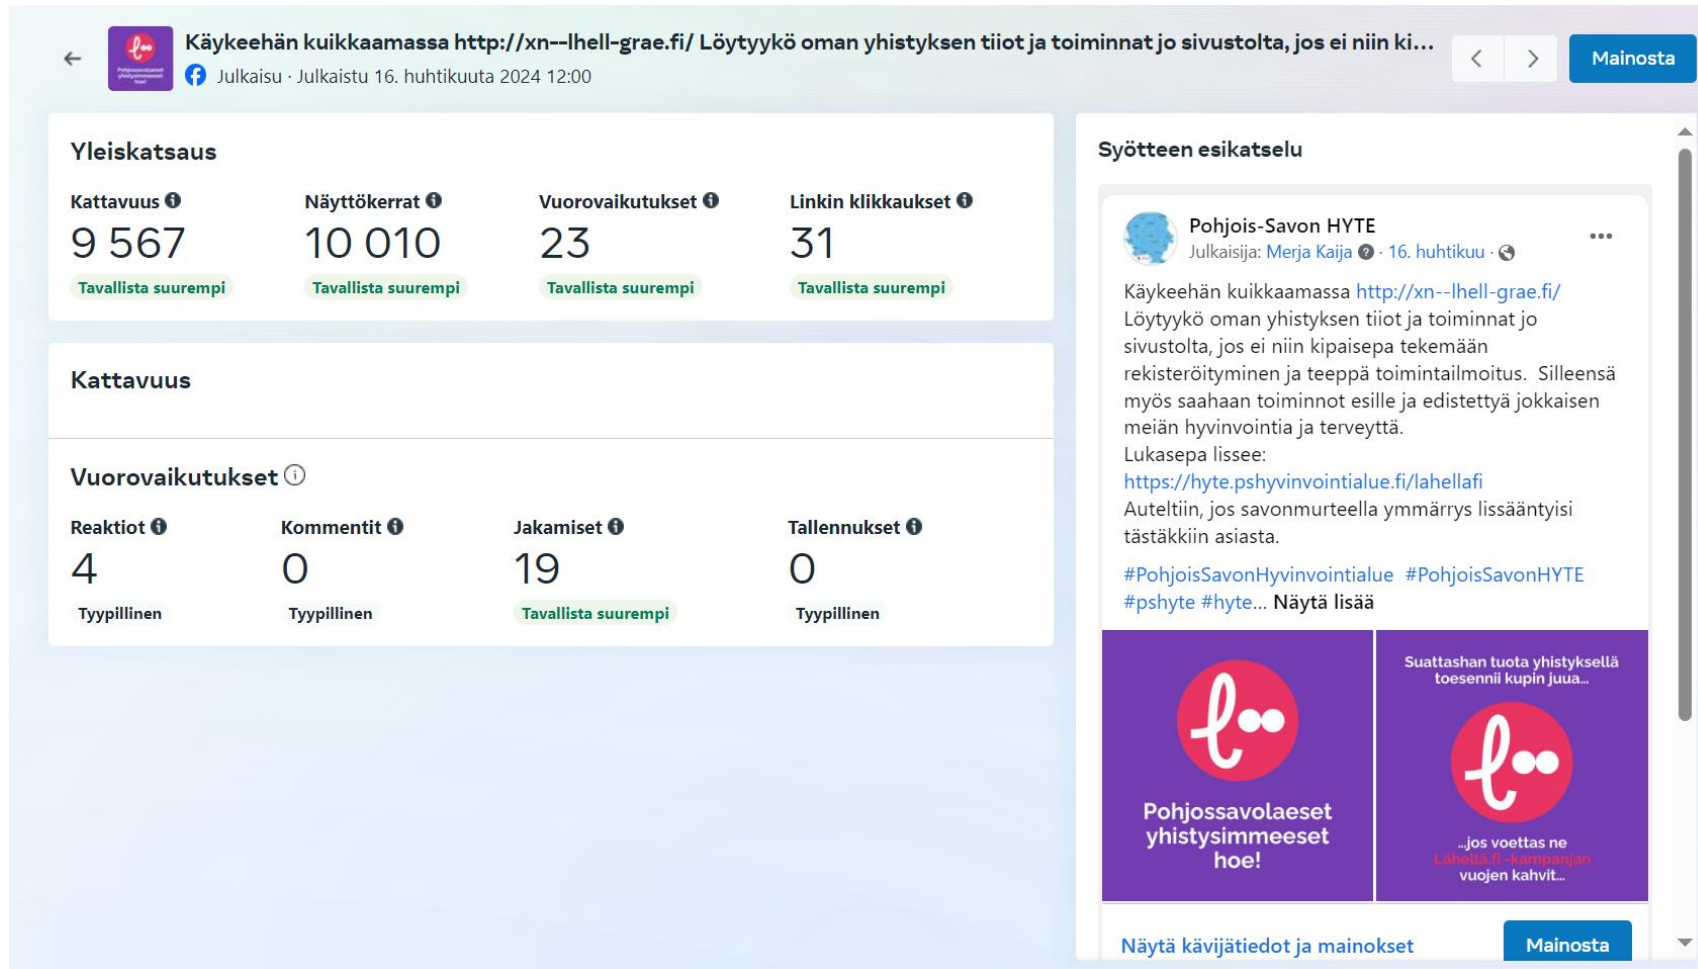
Käykeehän kuikkaamassa http://xn--lhell-grae.fi/ Löytyykö oman yhistyksen tiiot ja toiminnat jo sivustolta, jos ei niin ki...
Julkaisu · Julkaistu 16. huhtikuuta 2024 12:00

Mainosta

Yleiskatsaus

| Kattavuus | Näyttökerrat | Vuorovaikutukset | Linkin klikkaukset |
|---|---|---|---|
| 9 567 | 10 010 | 23 | 31 |
| Tavallista suurempi | Tavallista suurempi | Tavallista suurempi | Tavallista suurempi |

Kattavuus

Vuorovaikutukset

| Reaktiot | Kommentit | Jakamiset | Tallennukset |
|---|---|---|---|
| 4 | 0 | 19 | 0 |
| Tyypillinen | Tyypillinen | Tavallista suurempi | Tyypillinen |

Syötteen esikatselu

Pohjois-Savon HYTE
Julkaisija: Merja Kaija · 16. huhtikuu ·

Käykeehän kuikkaamassa http://xn--lhell-grae.fi/ Löytyykö oman yhistyksen tiiot ja toiminnat jo sivustolta, jos ei niin kipaisepa tekemään rekisteröityminen ja teeppä toimintailmoitus. Silleensä myös saahaan toiminnot esille ja edistettyä jokkaisen meiän hyvinvointia ja terveyttä.
Lukasepa lissee:
https://hyte.pshyvinvointialue.fi/lahellafi
Auteltiin, jos savonmurteella ymmärrys lissääntyisi tästäkkiin asiasta.

#PohjoisSavonHyvinvointialue #PohjoisSavonHYTE #pshyte #hyte... Näytä lisää

Pohjossavolaeset yhistysimmeeset hoe!

Suattashan tuota yhistyksellä toesennii kupin juua...
...jos voettas ne Lähellä.fi -kampanjan vuojen kahvit...

Näytä kävijätiedot ja mainokset
Mainosta